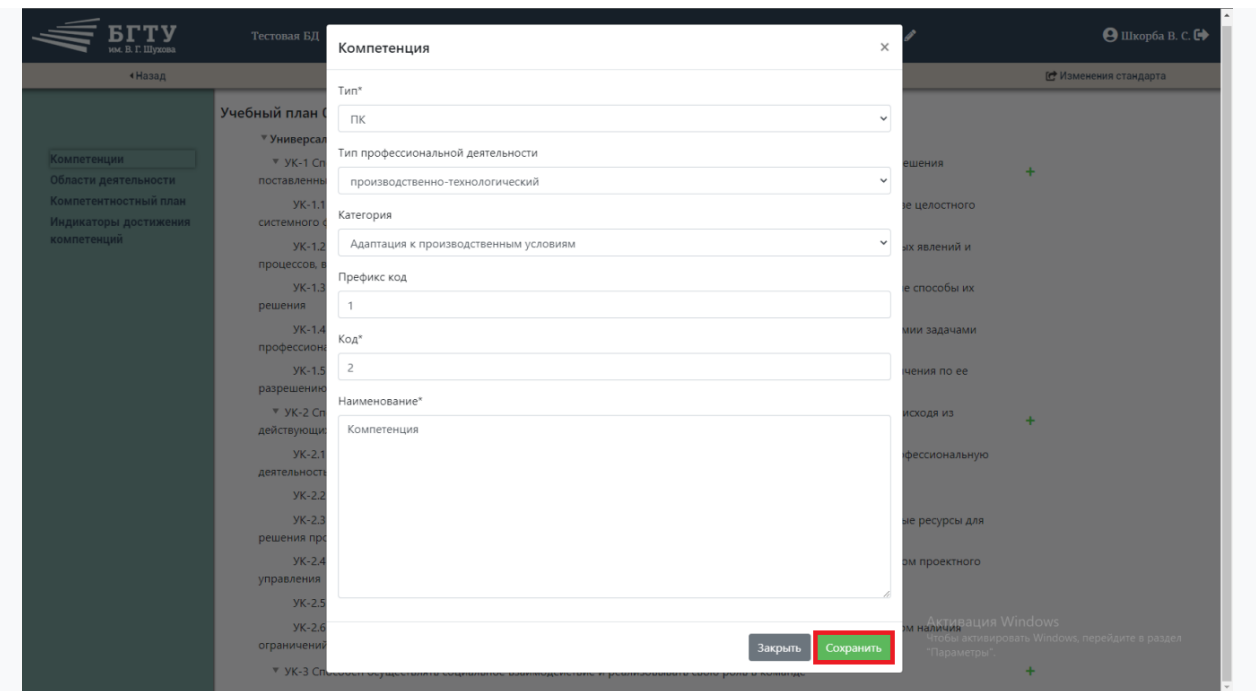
БГТУ
им. В. Г. Шухова

Тестовая БД

Шкорба В. С.

◂Назад

Изменения стандарта

Компетенции
Области деятельности
Компетентностный план
Индикаторы достижения компетенций

Учебный план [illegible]

▾ Универсал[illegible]
▾ УК-1 Сп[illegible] поставленны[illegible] ешения +
УК-1.1 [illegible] системного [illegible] е целостного
УК-1.2 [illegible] процессов, в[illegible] ых явлений и
УК-1.3 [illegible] решения е способы их
УК-1.4 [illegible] профессиона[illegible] мии задачами
УК-1.5 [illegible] разрешению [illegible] чения по ее
▾ УК-2 Сп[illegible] действующи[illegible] исходя из +
УК-2.1 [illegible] деятельност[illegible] фессиональную
УК-2.2 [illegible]
УК-2.3 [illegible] решения про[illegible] ые ресурсы для
УК-2.4 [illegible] управления ом проектного
УК-2.5 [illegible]
УК-2.6 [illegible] ограничений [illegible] ом наличия
▾ УК-3 Спо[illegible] +

Компетенция ×

Тип*
ПК

Тип профессиональной деятельности
производственно-технологический

Категория
Адаптация к производственным условиям

Префикс код
1

Код*
2

Наименование*
Компетенция

Закрыть Сохранить

Активация Windows
Чтобы активировать Windows, перейдите в раздел "Параметры".